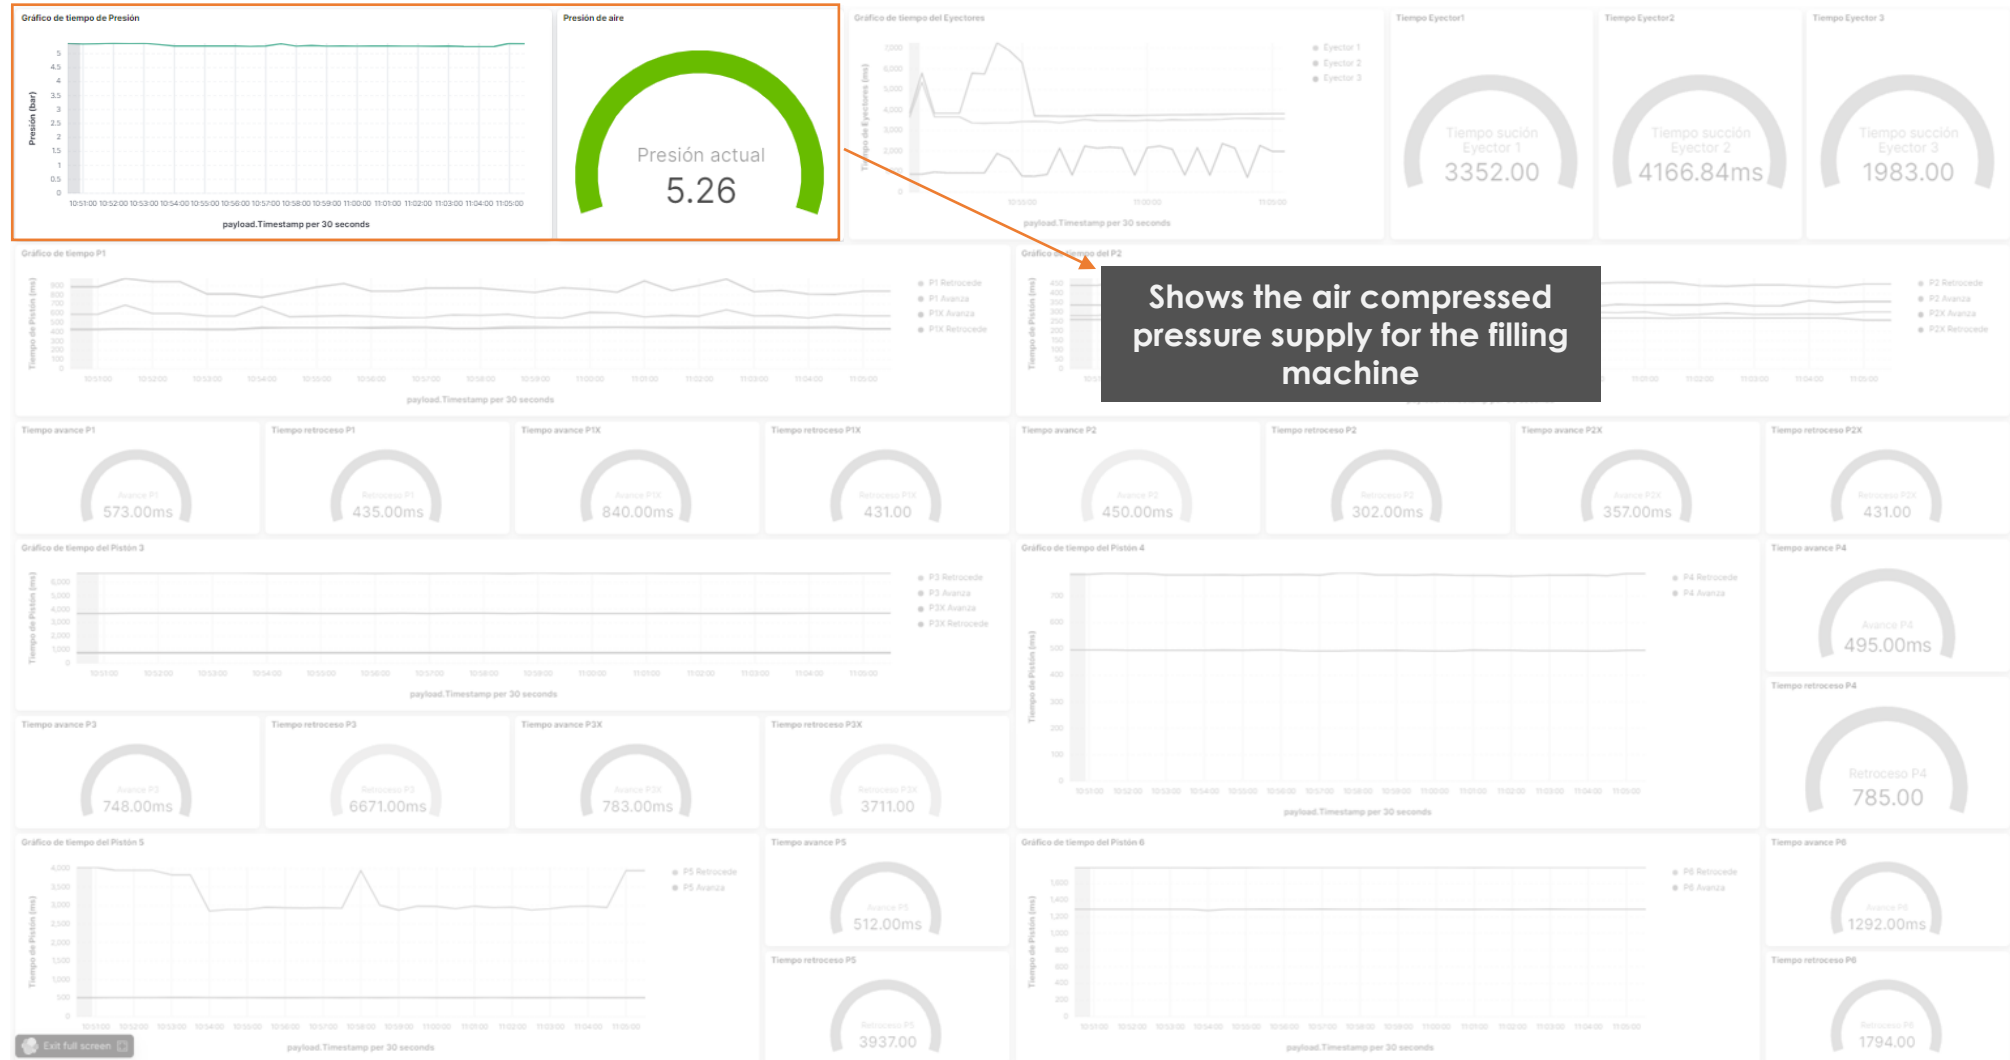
Gráfico de tiempo de Presión

Presión (bar)
5
4.5
4
3.5
3
2.5
2
1.5
1
0.5
0
10:51:00 10:52:00 10:53:00 10:54:00 10:55:00 10:56:00 10:57:00 10:58:00 10:59:00 11:00:00 11:01:00 11:02:00 11:03:00 11:04:00 11:05:00
payload.Timestamp per 30 seconds

Presión de aire

Presión actual
5.26

Gráfico de tiempo del Eyectores

Tiempo de Eyectores (ms)
7,000
6,000
5,000
4,000
3,000
2,000
1,000
0
Eyector 1
Eyector 2
Eyector 3
payload.Timestamp per 30 seconds

Tiempo Eyector1
Tiempo sución Eyector 1
3352.00

Tiempo Eyector2
Tiempo succión Eyector 2
4166.84ms

Tiempo Eyector 3
Tiempo succión Eyector 3
1983.00

Gráfico de tiempo P1
Tiempo de Pistón (ms)
P1 Retrocede
P1 Avanza
P1X Avanza
P1X Retrocede
payload.Timestamp per 30 seconds

Gráfico de tiempo del P2
Tiempo de Pistón (ms)
P2 Retrocede
P2 Avanza
P2X Avanza
P2X Retrocede

Shows the air compressed pressure supply for the filling machine

Tiempo avance P1
Avance P1
573.00ms

Tiempo retroceso P1
Retroceso P1
435.00ms

Tiempo avance P1X
Avance P1X
840.00ms

Tiempo retroceso P1X
Retroceso P1X
431.00

Tiempo avance P2
Avance P2
450.00ms

Tiempo retroceso P2
Retroceso P2
302.00ms

Tiempo avance P2X
Avance P2X
357.00ms

Tiempo retroceso P2X
Retroceso P2X
431.00

Gráfico de tiempo del Pistón 3
Tiempo de Pistón (ms)
P3 Retrocede
P3 Avanza
P3X Avanza
P3X Retrocede
payload.Timestamp per 30 seconds

Gráfico de tiempo del Pistón 4
Tiempo de Pistón (ms)
P4 Retrocede
P4 Avanza
payload.Timestamp per 30 seconds

Tiempo avance P4
Avance P4
495.00ms

Tiempo retroceso P4
Retroceso P4
785.00

Tiempo avance P3
Avance P3
748.00ms

Tiempo retroceso P3
Retroceso P3
6671.00ms

Tiempo avance P3X
Avance P3X
783.00ms

Tiempo retroceso P3X
Retroceso P3X
3711.00

Gráfico de tiempo del Pistón 5
Tiempo de Pistón (ms)
P5 Retrocede
P5 Avanza
payload.Timestamp per 30 seconds

Tiempo avance P5
Avance P5
512.00ms

Tiempo retroceso P5
Retroceso P5
3937.00

Gráfico de tiempo del Pistón 6
Tiempo de Pistón (ms)
P6 Retrocede
P6 Avanza
payload.Timestamp per 30 seconds

Tiempo avance P6
Avance P6
1292.00ms

Tiempo retroceso P6
Retroceso P6
1794.00

Exit full screen